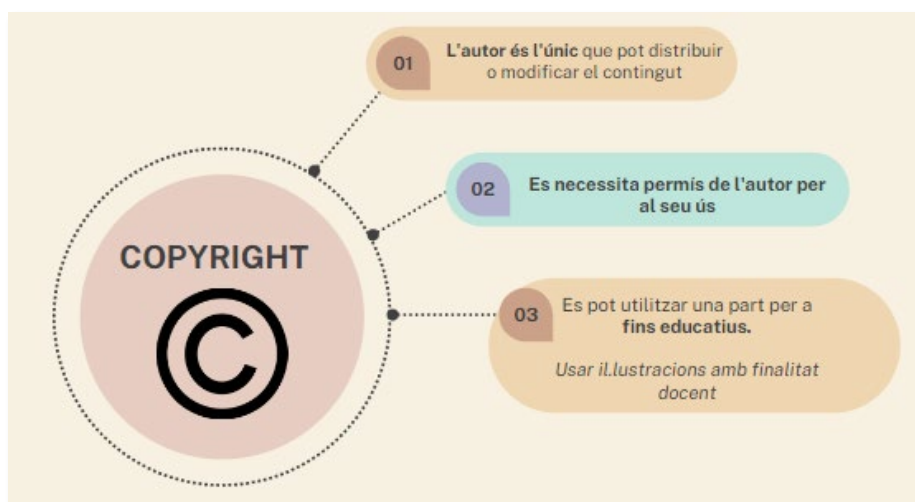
COPYRIGHT

©

01 **L'autor és l'únic** que pot distribuir o modificar el contingut

02 **Es necessita permís de l'autor per al seu ús**

03 Es pot utilitzar una part per a **fins educatius.**

*Usar il.lustracions amb finalitat docent*